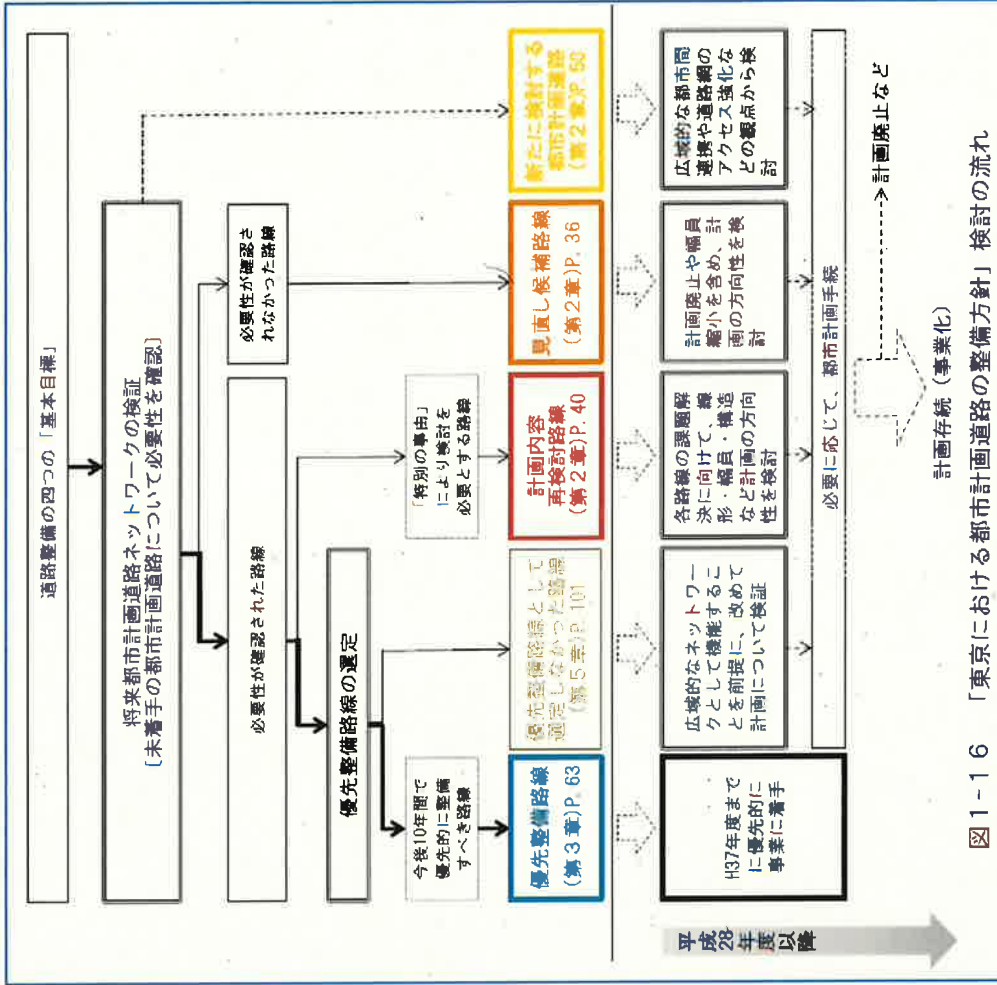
道路整備の四つの「基本目標」

将来都市計画道路ネットワークの検証
［未着手の都市計画道路について必要性を確認］

必要性が確認された路線

必要性が確認されなかった路線

優先整備路線の選定

今後10年間で優先的に整備すべき路線

「特別の事由」により検討を必要とする路線

優先整備路線（第３章）P. 63

優先整備路線として選定しなかった路線（第５章）P. 101

計画内容再検討路線（第２章）P. 40

見直し候補路線（第２章）P. 36

新たに検討する都市計画道路（第２章）P. 50

H37年度までに優先的に事業に着手

広域的なネットワークとして機能することを前提に、改めて計画について検証

各路線の課題解決に向けて、線形・幅員・構造など計画の方向性を検討

計画廃止や幅員縮小を含め、計画の方向性を検討

広域的な都市間連携や道路網のアクセス強化などの観点から検討

必要に応じて、都市計画手続

計画存続（事業化）

計画廃止など

平成28年度以降

図１－１６　「東京における都市計画道路の整備方針」検討の流れ